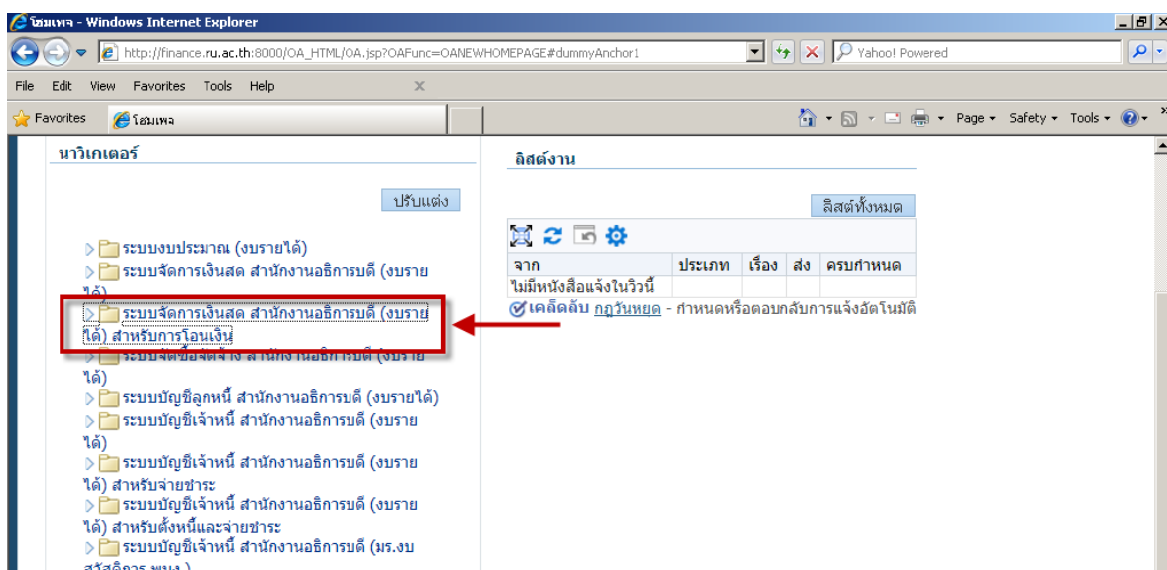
โฮมเพจ - Windows Internet Explorer

http://finance.ru.ac.th:8000/OA_HTML/OA.jsp?OAFunc=OANEWHOMEPAGE#dummyAnchor1

Yahoo! Powered

File Edit View Favorites Tools Help

Favorites โฮมเพจ

Page ▾ Safety ▾ Tools ▾

นาวิเกเตอร์

ปรับแต่ง

ระบบงบประมาณ (งบรายได้)

ระบบจัดการเงินสด สำนักงานอธิการบดี (งบรายได้)

ระบบจัดการเงินสด สำนักงานอธิการบดี (งบรายได้) สำหรับการโอนเงิน

ระบบจัดซื้อจัดจ้าง สำนักงานอธิการบดี (งบรายได้)

ระบบบัญชีลูกหนี้ สำนักงานอธิการบดี (งบรายได้)

ระบบบัญชีเจ้าหนี้ สำนักงานอธิการบดี (งบรายได้)

ระบบบัญชีเจ้าหนี้ สำนักงานอธิการบดี (งบรายได้) สำหรับจ่ายชำระ

ระบบบัญชีเจ้าหนี้ สำนักงานอธิการบดี (งบรายได้) สำหรับตั้งหนี้และจ่ายชำระ

ระบบบัญชีเจ้าหนี้ สำนักงานอธิการบดี (มร.งบ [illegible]

ลิสต์งาน

ลิสต์ทั้งหมด

| จาก | ประเภท | เรื่อง | ส่ง | ครบกำหนด |
|---|---|---|---|---|
| ไม่มีหนังสือแจ้งในวิวนี้ | | | | |

เคล็ดลับ กฎวันหยุด - กำหนดหรือตอบกลับการแจ้งอัตโนมัติ